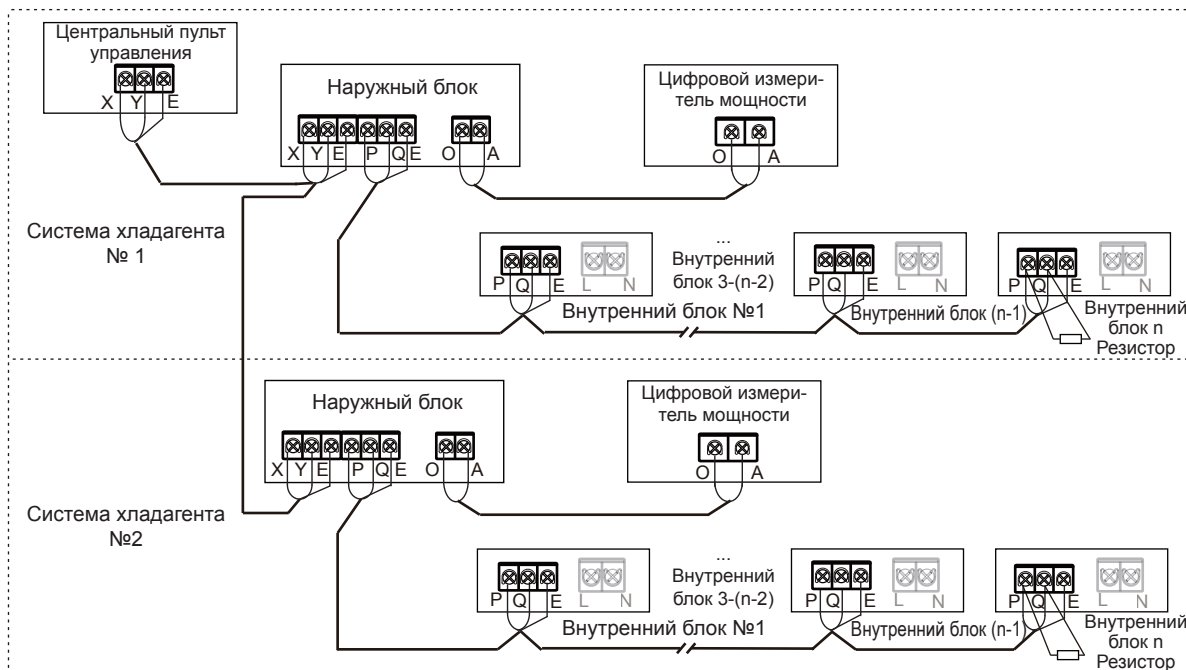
Центральный пульт управления

X Y E

Наружный блок

X Y E P Q E O A

Цифровой измеритель мощности

O A

Система хладагента № 1

P Q E L N

...
Внутренний блок 3-(n-2)

Внутренний блок №1

P Q E L N

Внутренний блок (n-1)

P Q E L N

Внутренний блок n

Резистор

Наружный блок

X Y E P Q E O A

Цифровой измеритель мощности

O A

Система хладагента №2

P Q E L N

...
Внутренний блок 3-(n-2)

Внутренний блок №1

P Q E L N

Внутренний блок (n-1)

P Q E L N

Внутренний блок n

Резистор